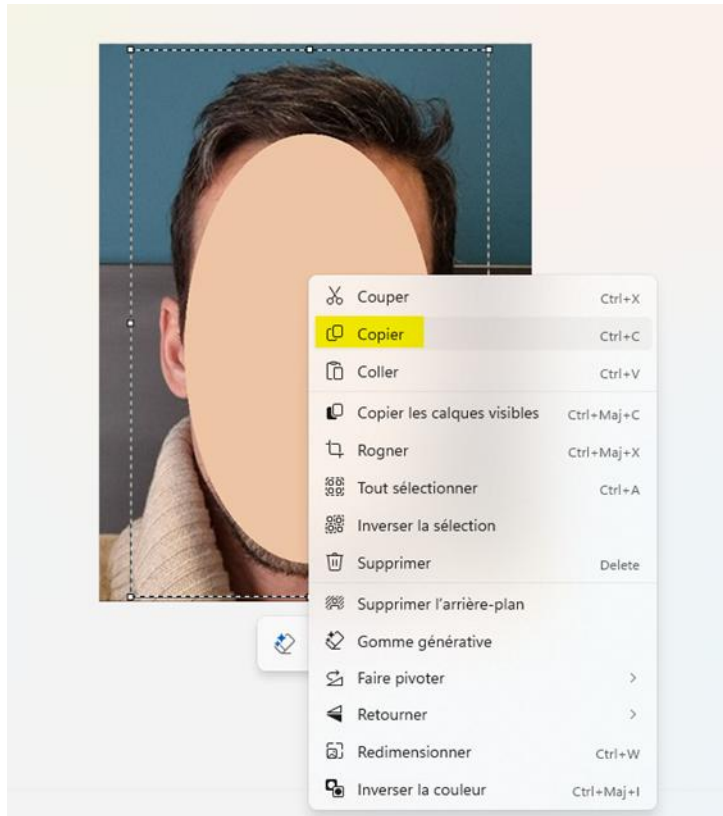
Couper Ctrl+X
Copier Ctrl+C
Coller Ctrl+V
Copier les calques visibles Ctrl+Maj+C
Rogner Ctrl+Maj+X
Tout sélectionner Ctrl+A
Inverser la sélection
Supprimer Delete
Supprimer l'arrière-plan
Gomme générative
Faire pivoter >
Retourner >
Redimensionner Ctrl+W
Inverser la couleur Ctrl+Maj+I